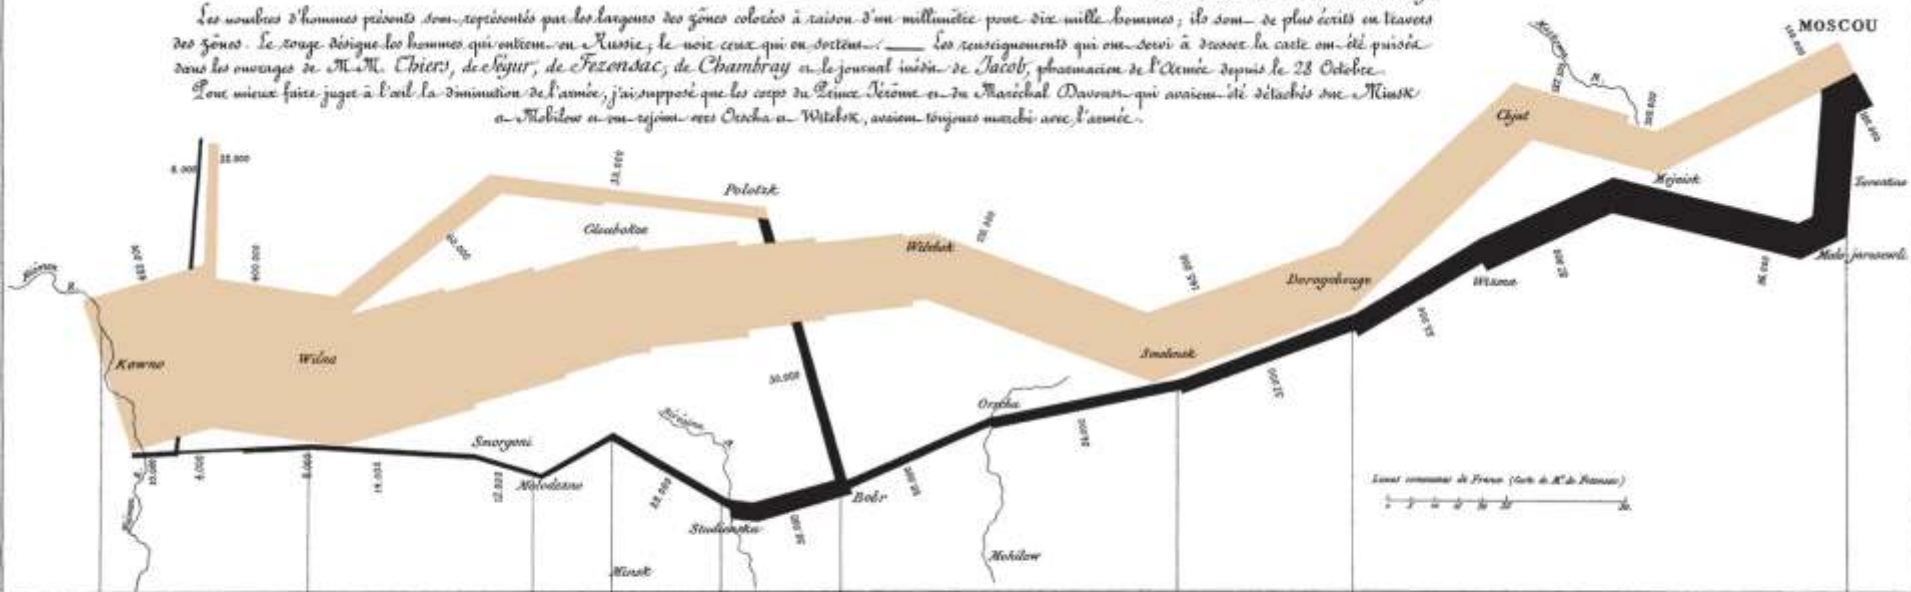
Les nombres d'hommes présents sont représentés par les largeurs des zônes colorées à raison d'un millimètre pour dix mille hommes; ils sont de plus écrits en travers des zônes. Le rouge désigne les hommes qui entrent en Russie, le noir ceux qui en sortent. —— Les renseignements qui ont servi à dresser la carte ont été puisés dans les ouvrages de MM. Thiers, de Ségur, de Fezensac, de Chambray et le journal inédit de Jacob, pharmacien de l'Armée depuis le 28 Octobre.
Pour mieux faire juger à l'œil la diminution de l'armée, j'ai supposé que les corps du Prince Jérôme et du Maréchal Davoust qui avaient été détachés sur Minsk et Mohilow et ont rejoint vers Orscha et Witebsk, avaient toujours marché avec l'armée.

MOSCOU
100.000
Moskowa
127.100
100.000
Chjat
Mojaisk
Tarantino
Malo-jarosewli
96.000
87.000
Wixma
55.000
Dorogobouge
Smolensk
145.000
37.000
24.000
Orscha
Witebsk
175.000
50.000
Bobr
28.000
30.000
Polotzk
33.000
Gloubokoe
60.000
Studienska
22.000
Mohilow
Minsk
Smorgoni
Molodezno
12.000
14.000
8.000
4.000
10.000
6.000
22.000
400.000
422.000
Kowno
Wilna
Niemen
Bérézina
Lieues communes de France (Carte de M. de Fezensac)
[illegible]